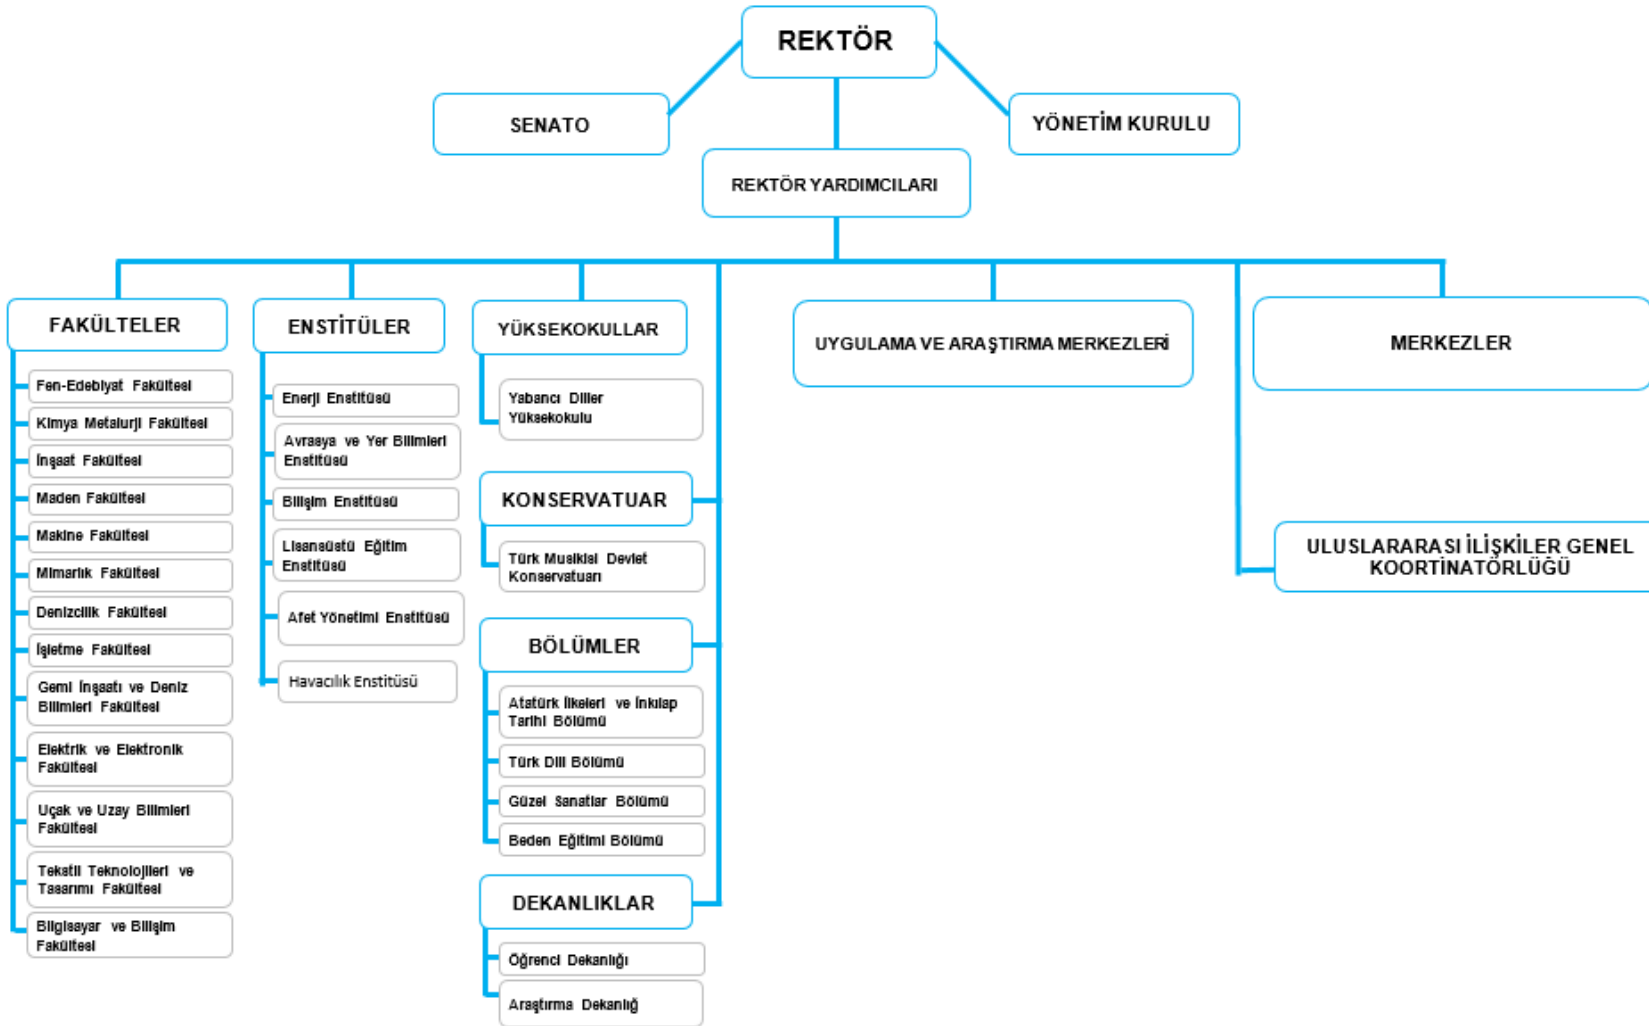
REKTÖR

SENATO

YÖNETİM KURULU

REKTÖR YARDIMCILARI

FAKÜLTELER

Fen-Edebiyat Fakültesi

Kimya Metalurji Fakültesi

İnşaat Fakültesi

Maden Fakültesi

Makine Fakültesi

Mimarlık Fakültesi

Denizcilik Fakültesi

İşletme Fakültesi

Gemi İnşaatı ve Deniz Bilimleri Fakültesi

Elektrik ve Elektronik Fakültesi

Uçak ve Uzay Bilimleri Fakültesi

Tekstil Teknolojileri ve Tasarımı Fakültesi

Bilgisayar ve Bilişim Fakültesi

ENSTİTÜLER

Enerji Enstitüsü

Avrasya ve Yer Bilimleri Enstitüsü

Bilişim Enstitüsü

Lisansüstü Eğitim Enstitüsü

Afet Yönetimi Enstitüsü

Havacılık Enstitüsü

YÜKSEKOKULLAR

Yabancı Diller Yüksekokulu

KONSERVATUAR

Türk Musikisi Devlet Konservatuarı

BÖLÜMLER

Atatürk İlkeleri ve İnkılap Tarihi Bölümü

Türk Dili Bölümü

Güzel Sanatlar Bölümü

Beden Eğitimi Bölümü

DEKANLIKLAR

Öğrenci Dekanlığı

Araştırma Dekanlığı

UYGULAMA VE ARAŞTIRMA MERKEZLERİ

MERKEZLER

ULUSLARARASI İLİŞKİLER GENEL KOORTİNATÖRLÜĞÜ